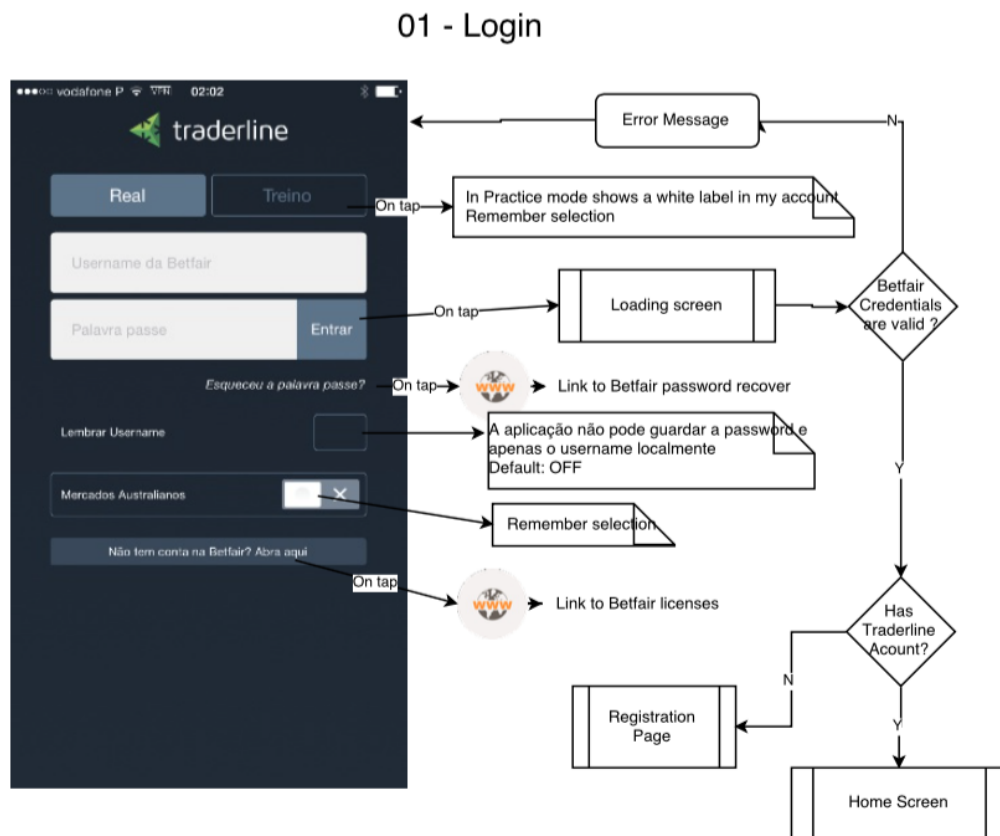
01 - Login

●●●○○ vodafone P VPN 02:02

traderline

Real

Treino

Username da Betfair

Palavra passe

Entrar

Esqueceu a palavra passe?

Lembrar Username

Mercados Australianos

Não tem conta na Betfair? Abra aqui

Error Message

N

On tap

In Practice mode shows a white label in my account
Remember selection

Loading screen

On tap

Betfair Credentials are valid ?

On tap

www

Link to Betfair password recover

A aplicação não pode guardar a password e apenas o username localmente
Default: OFF

Y

Remember selection

On tap

www

Link to Betfair licenses

Has Traderline Acount?

N

Registration Page

Y

Home Screen